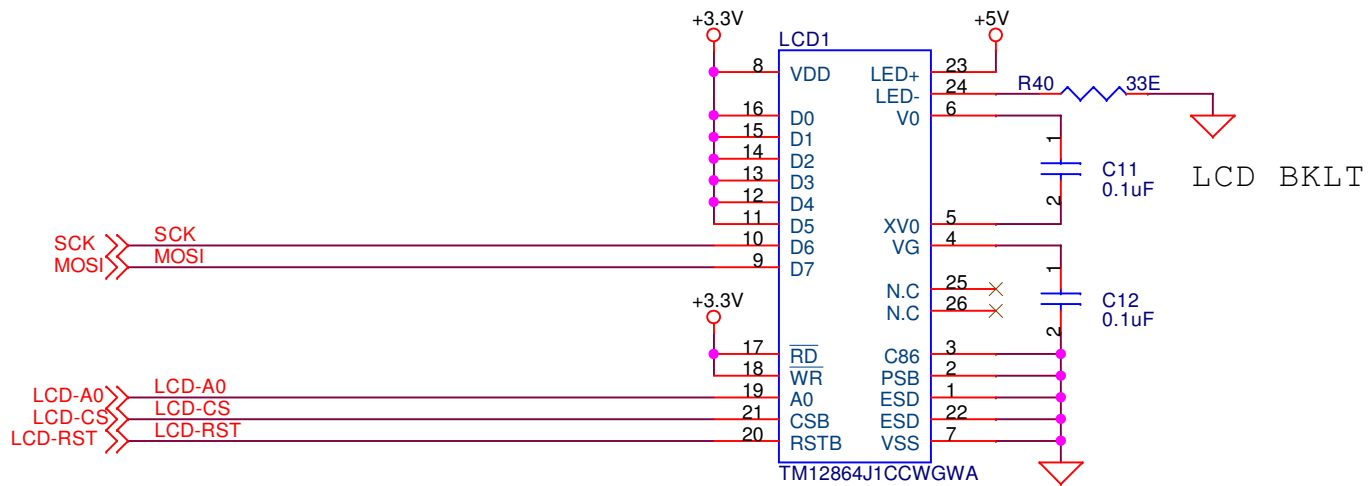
+3.3V
+5V
LCD1
8 VDD
16 D0
15 D1
14 D2
13 D3
12 D4
11 D5
SCK
MOSI
SCK
MOSI
10 D6
9 D7
LED+ 23
LED- 24
V0 6
R40
33E
1
C11
0.1uF
2
LCD BKLT
XV0 5
VG 4
1
N.C 25
N.C 26
C12
0.1uF
2
+3.3V
17 $\overline{RD}$
18 $\overline{WR}$
LCD-A0
LCD-CS
LCD-RST
LCD-A0
LCD-CS
LCD-RST
19 A0
21 CSB
20 RSTB
C86 3
PSB 2
ESD 1
ESD 22
VSS 7
TM12864J1CCWGWA